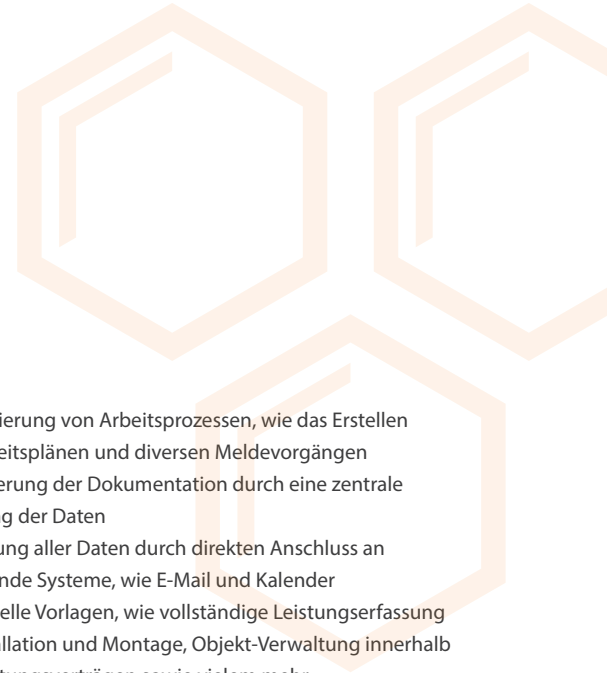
ierung von Arbeitsprozessen, wie das Erstellen
eitsplänen und diversen Meldevorgängen
erung der Dokumentation durch eine zentrale
g der Daten
ung aller Daten durch direkten Anschluss an
nde Systeme, wie E-Mail und Kalender
elle Vorlagen, wie vollständige Leistungserfassung
llation und Montage, Objekt-Verwaltung innerhalb
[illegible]